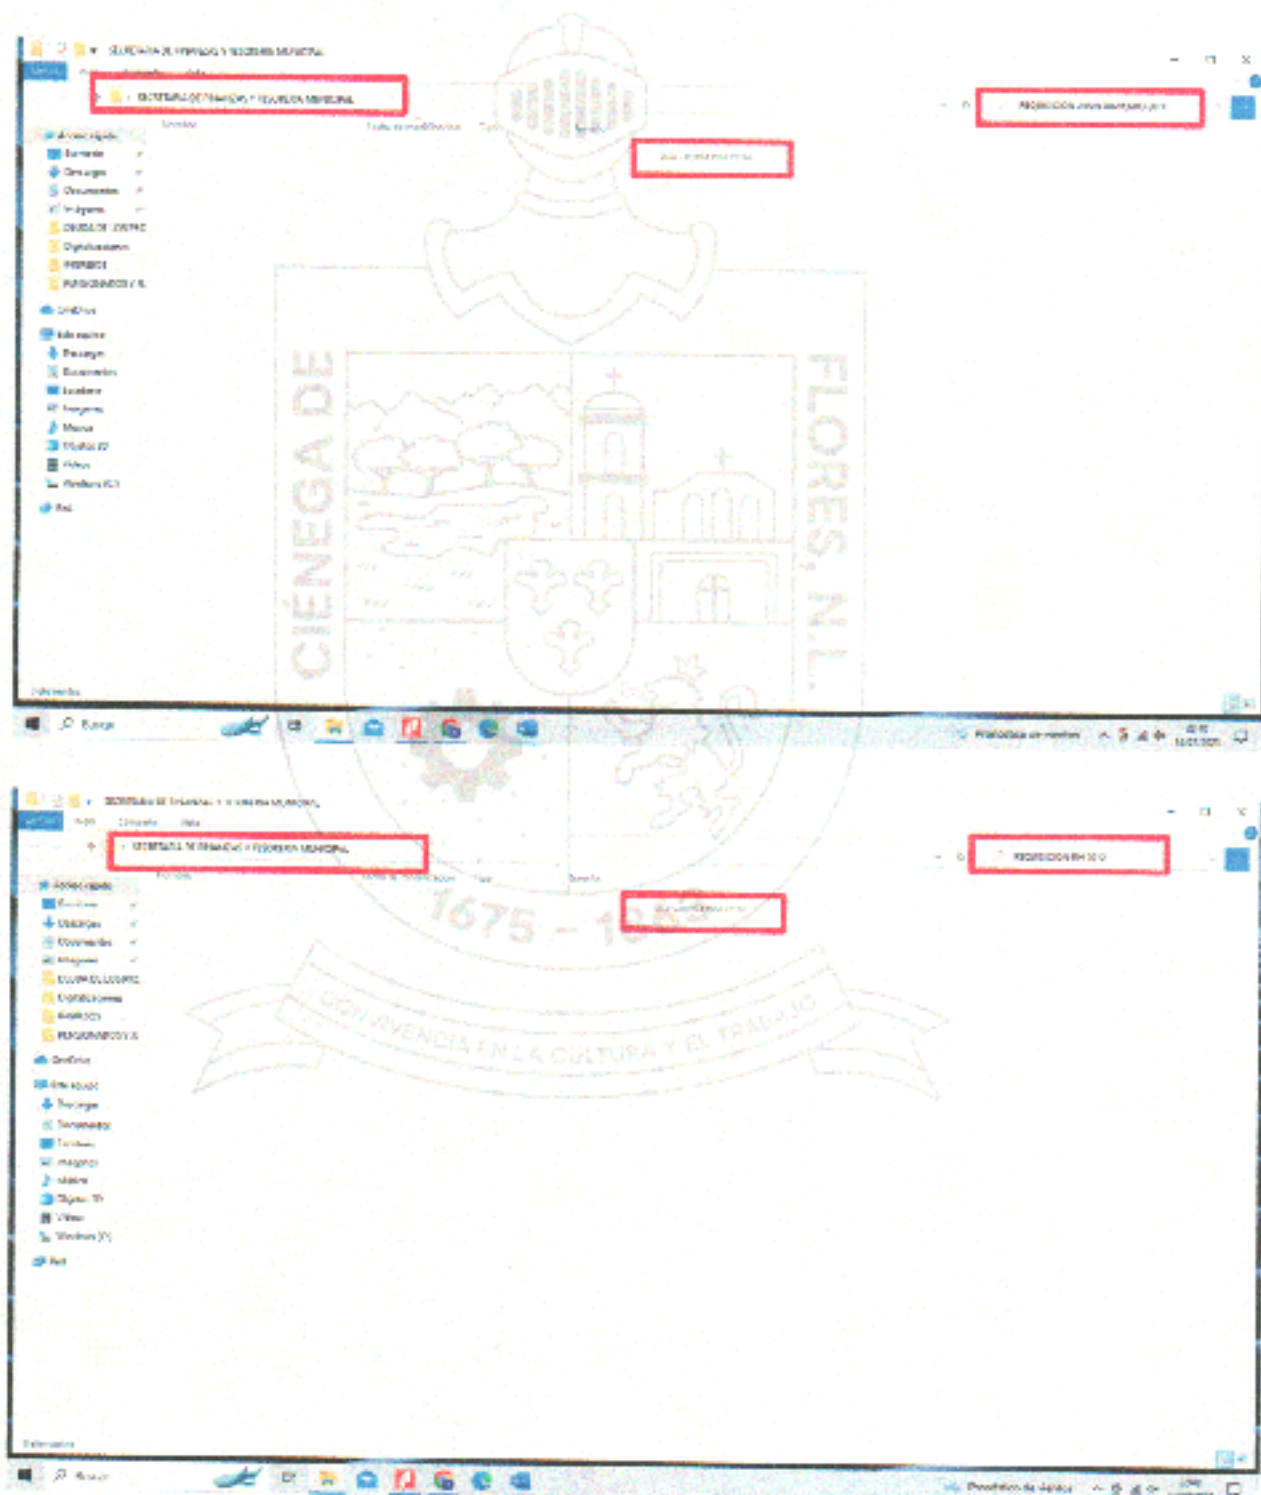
SECRETARIA DE FINANZAS Y TESORERIA MUNICIPAL

SECRETARIA DE FINANZAS Y TESORERIA MUNICIPAL

Nombre

Fecha de modificación

Tipo

Tamaño

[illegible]

Acceso rápido

Escritorio

Descargas

Documentos

Imágenes

CIUDAD DE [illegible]

Digitalizaciones

INFORMES

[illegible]

OneDrive

Este equipo

Descargas

Documentos

Escritorio

Imágenes

Música

Objetos 3D

Vídeos

Windows (C:)

Red

0 elementos

Buscar

CIÉNEGA DE FLORES, N.L.

1675 - 1985

CONVIVENCIA EN LA CULTURA Y EL TRABAJO

SECRETARIA DE FINANZAS Y TESORERIA MUNICIPAL

SECRETARIA DE FINANZAS Y TESORERIA MUNICIPAL

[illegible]

Nombre

Fecha de modificación

Tipo

Tamaño

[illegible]

Acceso rápido

Escritorio

Descargas

Documentos

Imágenes

CIUDAD DE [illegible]

Digitalizaciones

INFORMES

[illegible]

OneDrive

Este equipo

Descargas

Documentos

Escritorio

Imágenes

Música

Objetos 3D

Vídeos

Windows (C:)

Red

0 elementos

Buscar